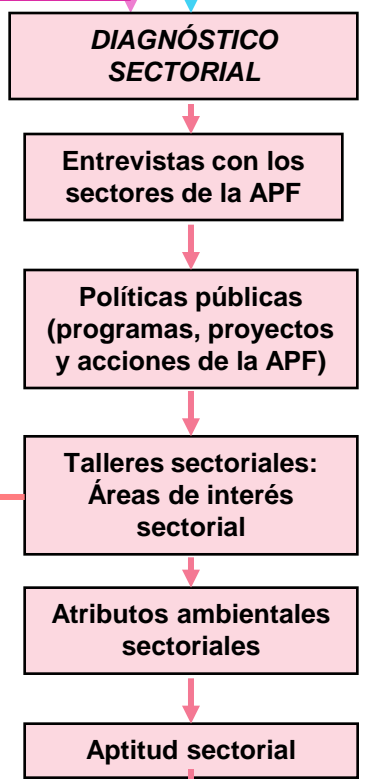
DIAGNÓSTICO SECTORIAL

Entrevistas con los sectores de la APF

Políticas públicas (programas, proyectos y acciones de la APF)

Talleres sectoriales: Áreas de interés sectorial

Atributos ambientales sectoriales

Aptitud sectorial